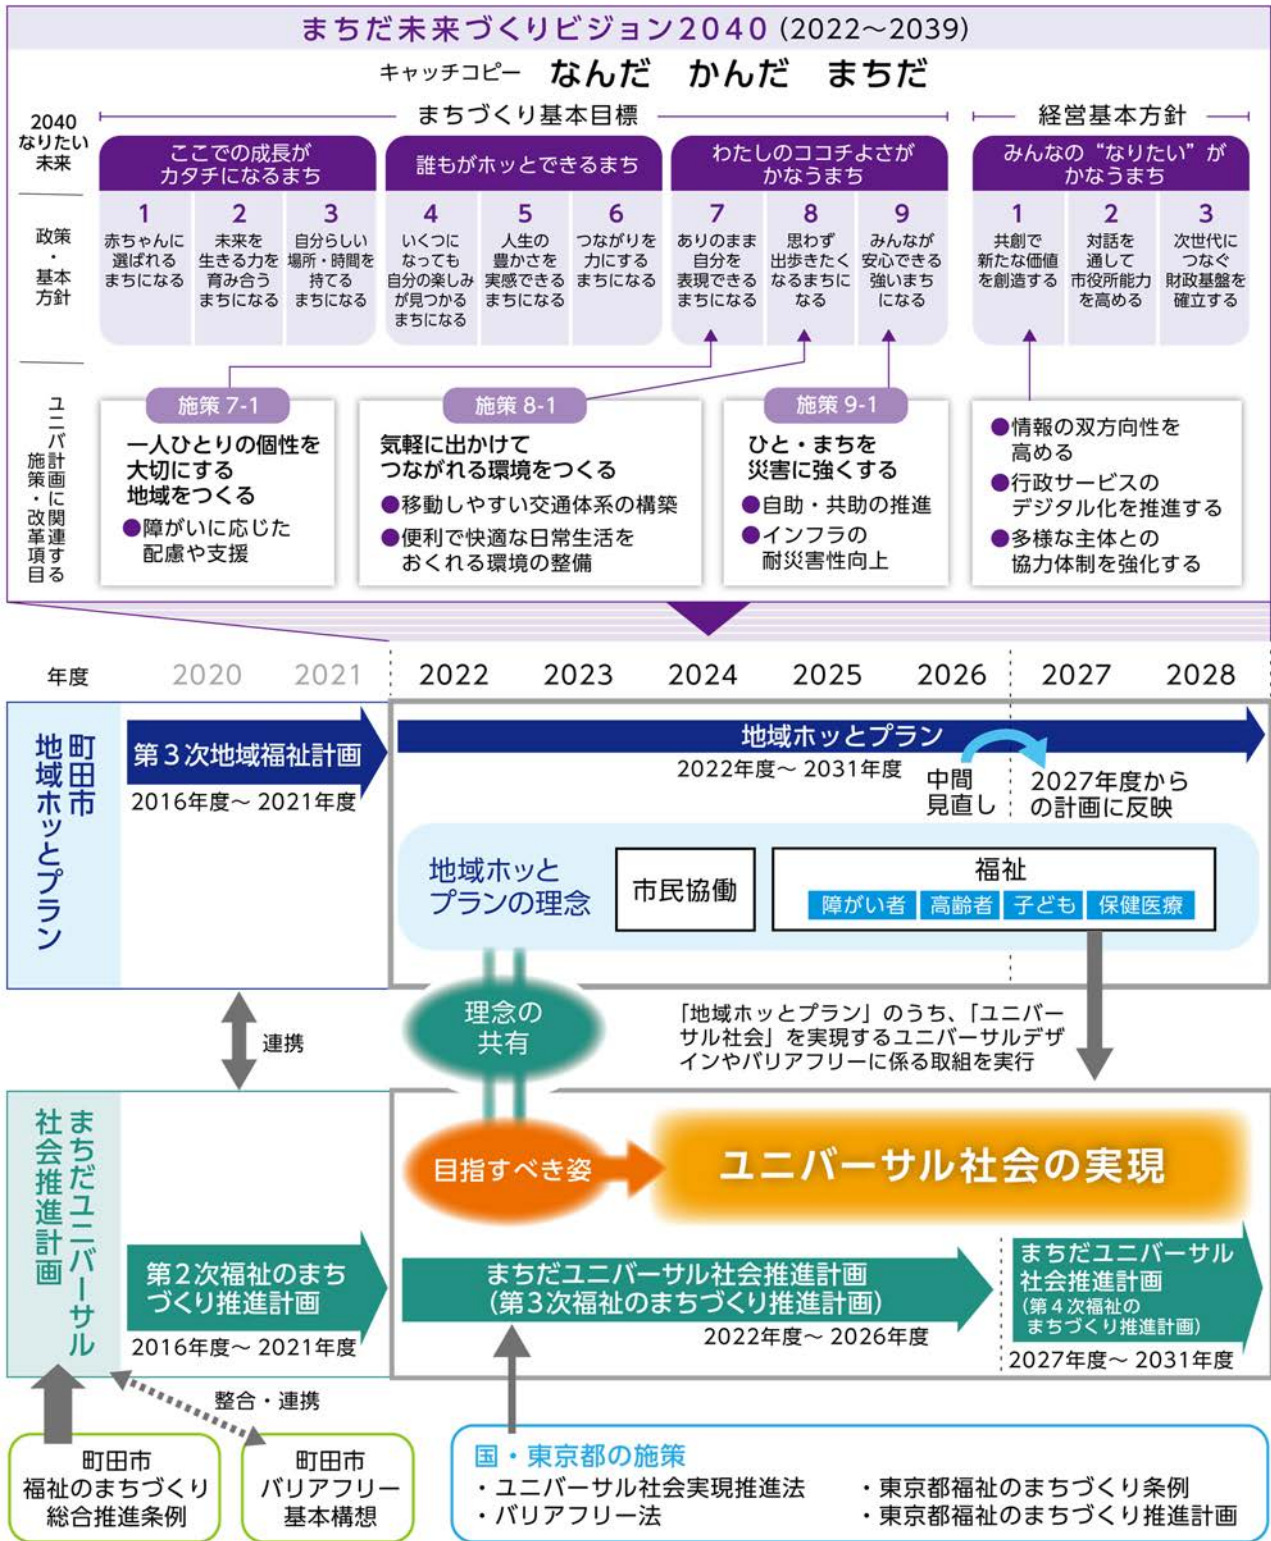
まちだ未来づくりビジョン2040 (2022～2039)

キャッチコピー　なんだ　かんだ　まちだ

2040なりたい未来

まちづくり基本目標

経営基本方針

ここでの成長がカタチになるまち

誰もがホッとできるまち

わたしのココチよさがかなうまち

みんなの“なりたい”がかなうまち

政策・基本方針

1 赤ちゃんに選ばれるまちになる

2 未来を生きる力を育み合うまちになる

3 自分らしい場所・時間を持てるまちになる

4 いくつになっても自分の楽しみが見つかるまちになる

5 人生の豊かさを実感できるまちになる

6 つながりを力にするまちになる

7 ありのまま自分を表現できるまちになる

8 思わず出歩きたくなるまちになる

9 みんなが安心できる強いまちになる

1 共創で新たな価値を創造する

2 対話を通して市役所能力を高める

3 次世代につなぐ財政基盤を確立する

ユニバーサル社会に関連する施策・計画改革項目

施策 7-1
一人ひとりの個性を大切にする地域をつくる
●障がいに応じた配慮や支援

施策 8-1
気軽に出かけてつながれる環境をつくる
●移動しやすい交通体系の構築
●便利で快適な日常生活をおくれる環境の整備

施策 9-1
ひと・まちを災害に強くする
●自助・共助の推進
●インフラの耐災害性向上

●情報の双方向性を高める
●行政サービスのデジタル化を推進する
●多様な主体との協力体制を強化する

年度　2020　2021　2022　2023　2024　2025　2026　2027　2028

町田市地域ホッとプラン

第３次地域福祉計画
2016年度～ 2021年度

地域ホッとプラン
2022年度～ 2031年度
中間見直し
2027年度からの計画に反映

地域ホッとプランの理念
市民協働
福祉
障がい者　高齢者　子ども　保健医療

連携

理念の共有

「地域ホッとプラン」のうち、「ユニバーサル社会」を実現するユニバーサルデザインやバリアフリーに係る取組を実行

まちだユニバーサル社会推進計画

目指すべき姿
ユニバーサル社会の実現

第２次福祉のまちづくり推進計画
2016年度～ 2021年度

まちだユニバーサル社会推進計画
(第３次福祉のまちづくり推進計画)
2022年度～ 2026年度

まちだユニバーサル社会推進計画
(第４次福祉のまちづくり推進計画)
2027年度～ 2031年度

整合・連携

町田市福祉のまちづくり総合推進条例

町田市バリアフリー基本構想

国・東京都の施策
・ユニバーサル社会実現推進法
・バリアフリー法
・東京都福祉のまちづくり条例
・東京都福祉のまちづくり推進計画